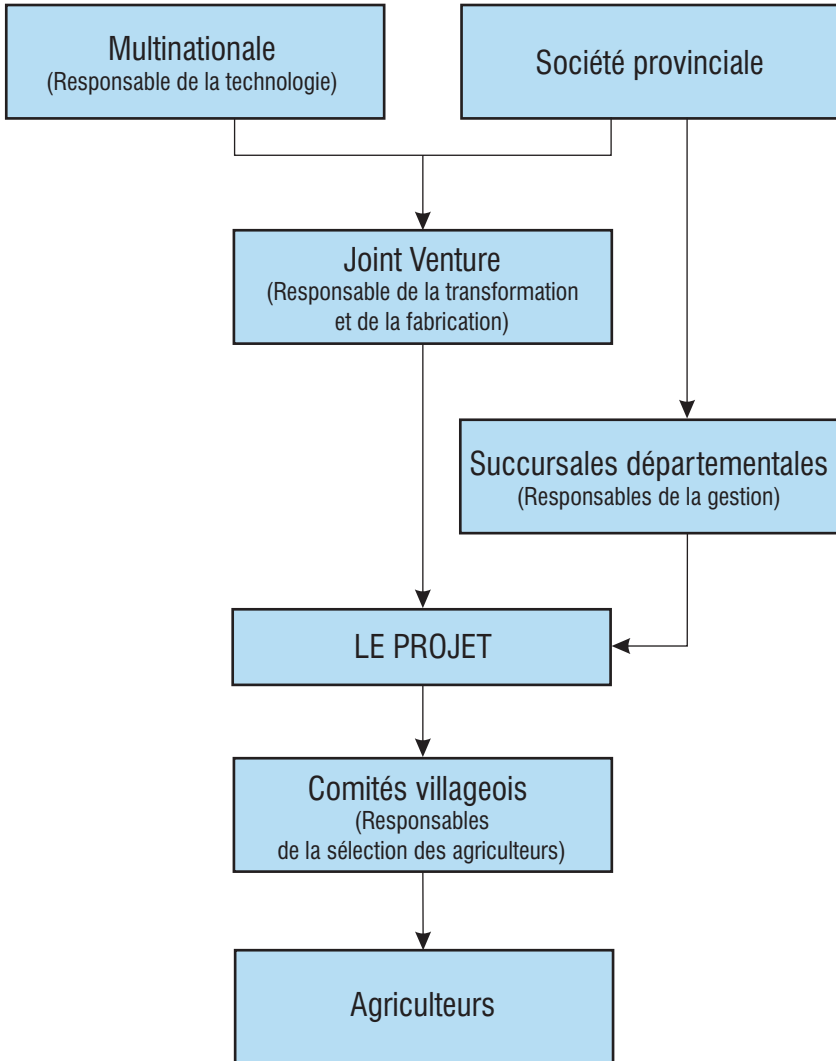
Multinationale
(Responsable de la technologie)

Société provinciale

Joint Venture
(Responsable de la transformation et de la fabrication)

Succursales départementales
(Responsables de la gestion)

LE PROJET

Comités villageois
(Responsables de la sélection des agriculteurs)

Agriculteurs